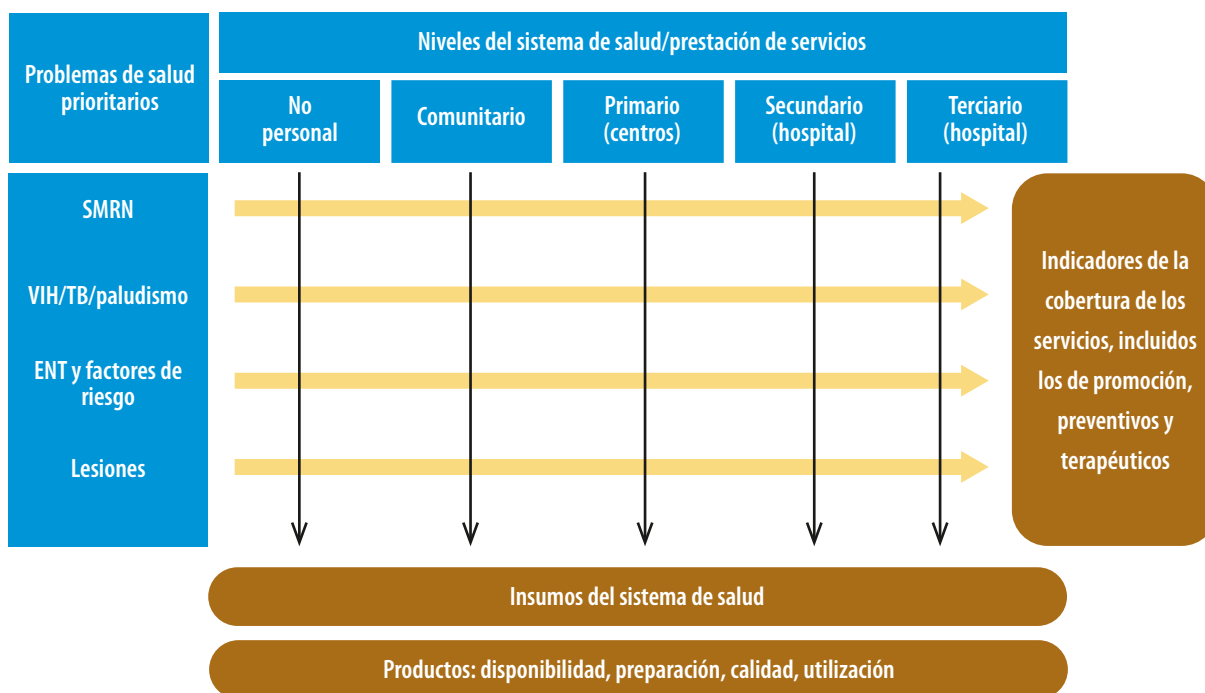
Problemas de salud prioritarios

Niveles del sistema de salud/prestación de servicios

No personal

Comunitario

Primario (centros)

Secundario (hospital)

Terciario (hospital)

SMRN

VIH/TB/paludismo

ENT y factores de riesgo

Lesiones

Indicadores de la cobertura de los servicios, incluidos los de promoción, preventivos y terapéuticos

Insumos del sistema de salud

Productos: disponibilidad, preparación, calidad, utilización